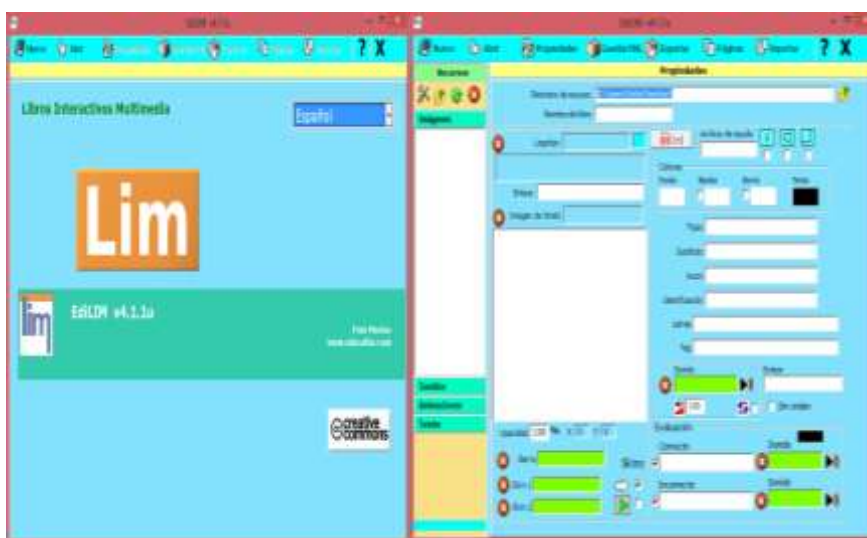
EdiLIM v4.1a

Nuevo Abrir

? X

Libros Interactivos Multimedia

Español

Lim

EdiLIM v4.1.1a

Fran Macías
www.educalim.com

creative commons

EdiLIM v4.1a

Nuevo Abrir Propiedades Guardar XML Exportar Páginas Importar

? X

Recursos

Propiedades

Imágenes

Nombre del recurso

Nombre del libro

Logotipo

Archivo de ayuda

Colores

Fondo

Enlace

Imagen de fondo

Título

Subtítulo

Autor

Identificación

Sonidos

Animaciones

Textos

Evaluación

Correcto

Incorrecto

Sonido

Sonido